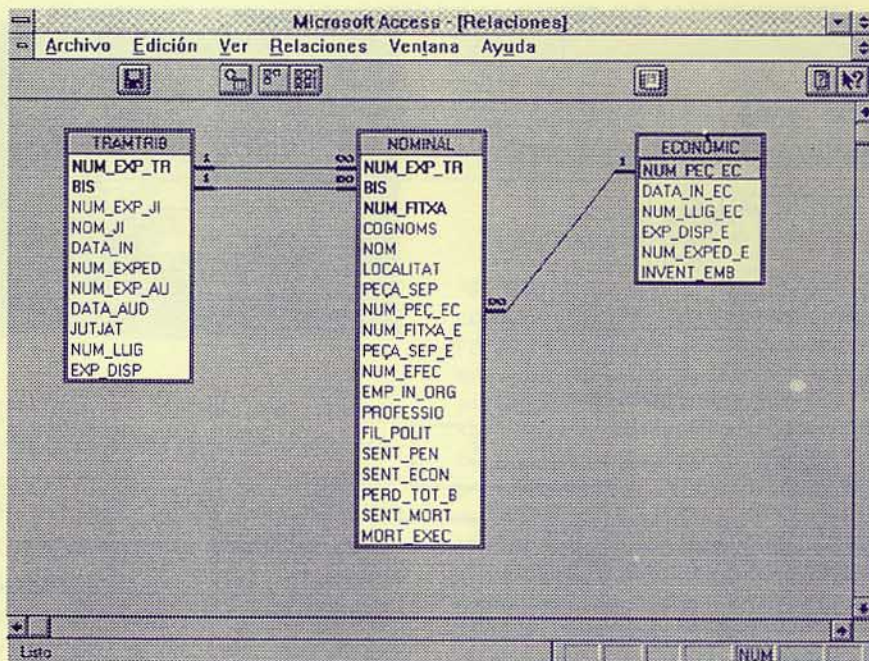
Microsoft Access - [Relaciones]

Archivo Edición Ver Relaciones Ventana Ayuda

TRAMTRIB
NUM_EXP_TR
BIS
NUM_EXP_JI
NOM_JI
DATA_IN
NUM_EXPED
NUM_EXP_AU
DATA_AUD
JUTJAT
NUM_LLIG
EXP_DISP

1
1
∞
∞

NOMINAL
NUM_EXP_TR
BIS
NUM_FITXA
COGNOMS
NOM
LOCALITAT
PEÇA_SEP
NUM_PEÇ_EC
NUM_FITXA_E
PEÇA_SEP_E
NUM_EFEC
EMP_IN_ORG
PROFESSIO
FIL_POLIT
SENT_PEN
SENT_ECON
PERD_TOT_B
SENT_MORT
MORT_EXEC

∞
1

ECONÒMIC
NUM_PEÇ_EC
DATA_IN_EC
NUM_LLIG_EC
EXP_DISP_E
NUM_EXPED_E
INVENT_EMB

Listo
NUM